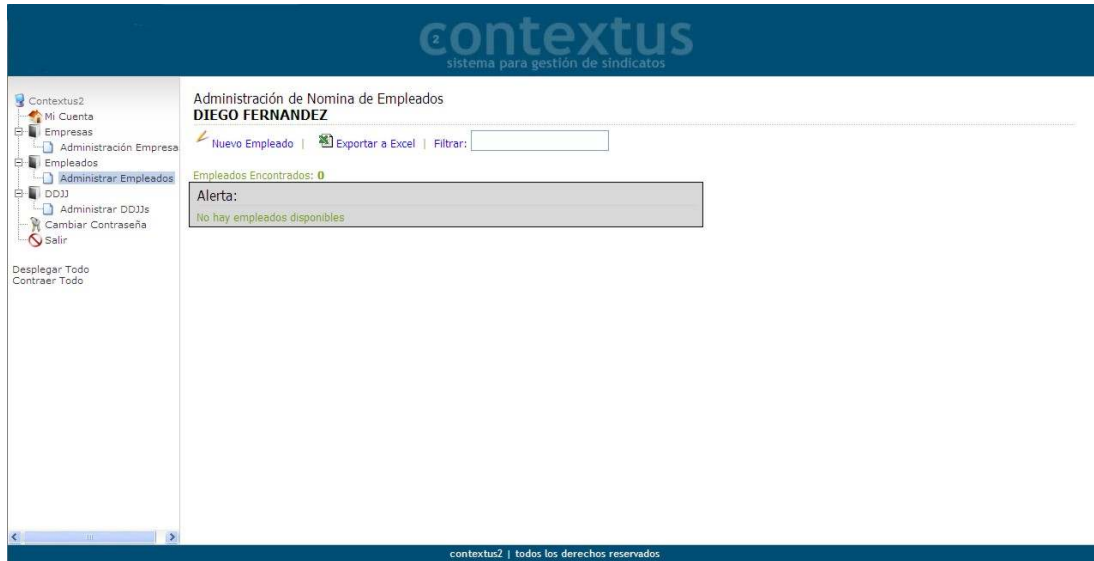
2 contextus
sistema para gestión de sindicatos

Contextus2
Mi Cuenta
Empresas
Administración Empresa
Empleados
Administrar Empleados
DDJJ
Administrar DDJJs
Cambiar Contraseña
Salir

Desplegar Todo
Contraer Todo

Administración de Nomina de Empleados
DIEGO FERNANDEZ

Nuevo Empleado | Exportar a Excel | Filtrar:

Empleados Encontrados: 0

Alerta:
No hay empleados disponibles

contextus2 | todos los derechos reservados